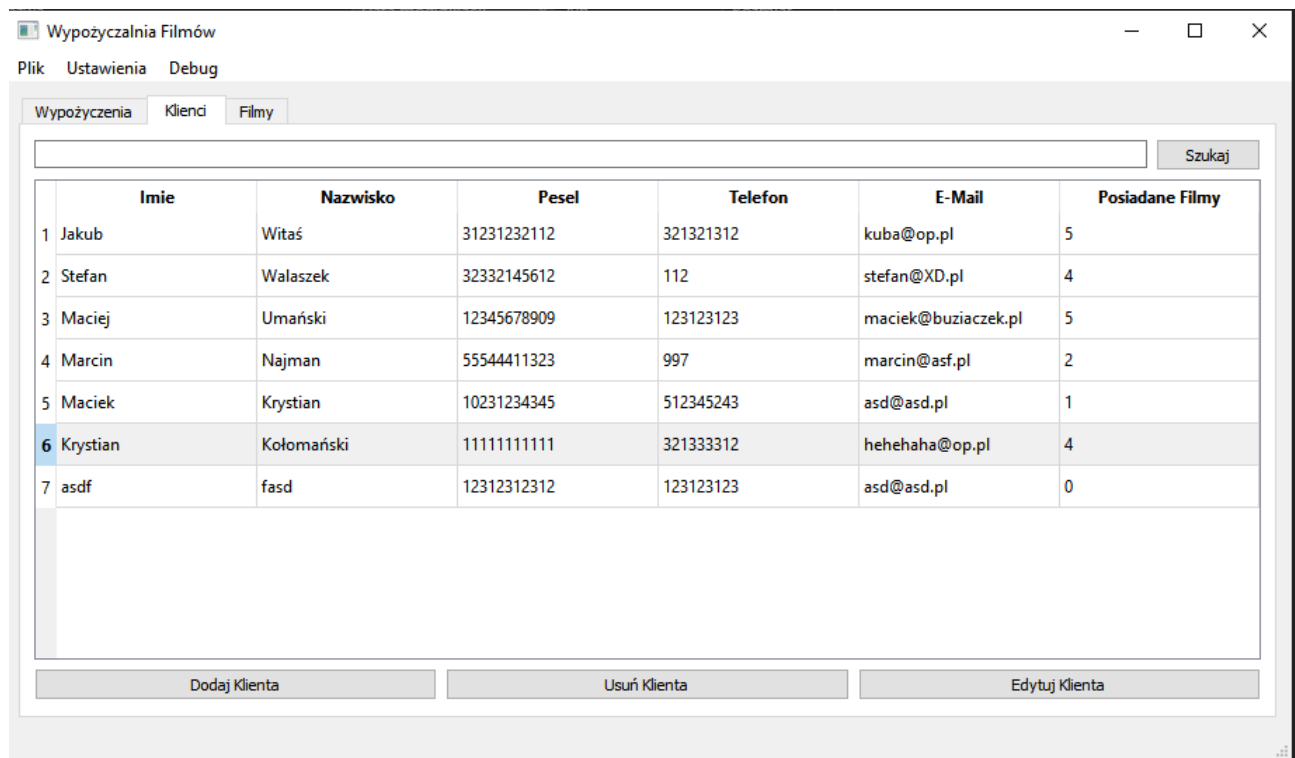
Wypożyczalnia Filmów

Plik Ustawienia Debug

Wypożyczenia Klienci Filmy

Szukaj

| | Imie | Nazwisko | Pesel | Telefon | E-Mail | Posiadane Filmy |
|---|---|---|---|---|---|---|
| 1 | Jakub | Witaś | 31231232112 | 321321312 | kuba@op.pl | 5 |
| 2 | Stefan | Walaszek | 32332145612 | 112 | stefan@XD.pl | 4 |
| 3 | Maciej | Umański | 12345678909 | 123123123 | maciek@buziaczek.pl | 5 |
| 4 | Marcin | Najman | 55544411323 | 997 | marcin@asf.pl | 2 |
| 5 | Maciek | Krystian | 10231234345 | 512345243 | asd@asd.pl | 1 |
| 6 | Krystian | Kołomański | 11111111111 | 321333312 | hehehaha@op.pl | 4 |
| 7 | asdf | fasd | 12312312312 | 123123123 | asd@asd.pl | 0 |

Dodaj Klienta Usuń Klienta Edytuj Klienta